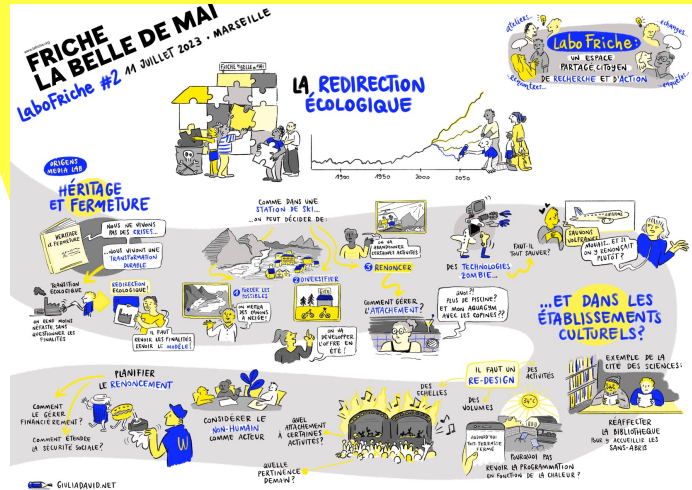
FRICHE LA BELLE DE MAI

LaboFriche #2 11 JUILLET 2023 • MARSEILLE

ateliers... échanges... rencontres... enquêtes...

LaboFriche : UN ESPACE PARTAGÉ CITOYEN DE RECHERCHE ET D'ACTION

FRICHE "BELLE DE MAI"

LA REDIRECTION ÉCOLOGIQUE

1900 1950 2000 2050

ORIGENS MEDIA LAB

HÉRITAGE ET FERMETURE

HÉRITAGE & FERMETURE

NOUS NE VIVONS PAS DES CRISES...

...NOUS VIVONS UNE TRANSFORMATION DURABLE

TRANSITION ÉCOLOGIQUE

ON REND MOINS NÉFASTE SANS QUESTIONNER LES FINALITÉS

REDIRECTION ÉCOLOGIQUE

IL FAUT REVOIR LES FINALITÉS REVOIR LE MODÈLE !

COMME DANS UNE STATION DE SKI... ...ON PEUT DÉCIDER DE :

1 FORCER LES POSSIBLES
EN METTANT DES CANONS À NEIGE !

2 DIVERSIFIER
ON VA DÉVELOPPER L'OFFRE EN ÉTÉ !

3 RENONCER
ON A ABANDONNÉ CERTAINES ACTIVITÉS

COMMENT GÉRER L'ATTACHEMENT ?

AUSSI PLUS DE PISCINE ? ET MON AQUAGYM AVEC LES COPINES ??

DES TECHNOLOGIES ZOMBIE...

FAUT-IL TOUT SAUVER ?

SAUVONS L'AVION ?
SAUVONS VOLTERRAIN !
MOUAIS... ET SI ON Y RENONÇAIT PLUTÔT ?

...ET DANS LES ÉTABLISSEMENTS CULTURELS ?

PLANIFIER LE RENONCEMENT

COMMENT LE GÉRER FINANCIÈREMENT ?

COMMENT ÉTENDRE LA SÉCURITÉ SOCIALE ?

CONSIDÉRER LE NON-HUMAIN COMME ACTEUR

QUEL ATTACHEMENT À CERTAINES ACTIVITÉS ?

QUELLE PERTINENCE DEMAIN ?

DES ÉCHELLES

IL FAUT UN RE-DESIGN DES ACTIVITÉS

DES VOLUMES

AUJOURD'HUI TOIT-TERRASSE FERMÉ

POURQUOI PAS REVOIR LA PROGRAMMATION EN FONCTION DE LA CHALEUR ?

EXEMPLE DE LA CITÉ DES SCIENCES :

RÉAFFECTER LA BIBLIOTHÈQUE POUR Y ACCUEILLIR LES SANS-ABRIS

GIULIADAVID.NET